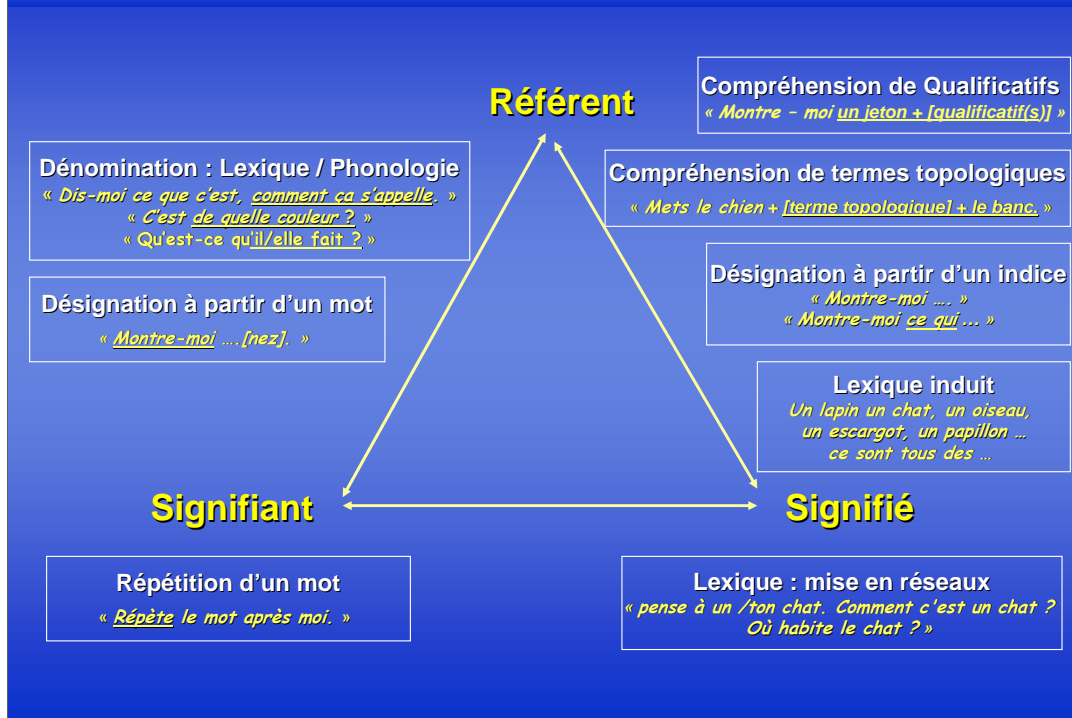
Référent

Compréhension de Qualificatifs
« Montre – moi un jeton + [qualificatif(s)] »

Dénomination : Lexique / Phonologie
« Dis-moi ce que c'est, comment ça s'appelle. »
« C'est de quelle couleur ? »
« Qu'est-ce qu'il/elle fait ? »

Compréhension de termes topologiques
« Mets le chien + [terme topologique] + le banc. »

Désignation à partir d'un mot
« Montre-moi ….[nez]. »

Désignation à partir d'un indice
« Montre-moi …. »
« Montre-moi ce qui … »

Lexique induit
Un lapin un chat, un oiseau, un escargot, un papillon … ce sont tous des …

Signifiant

Signifié

Répétition d'un mot
« Répète le mot après moi. »

Lexique : mise en réseaux
« pense à un /ton chat. Comment c'est un chat ? Où habite le chat ? »